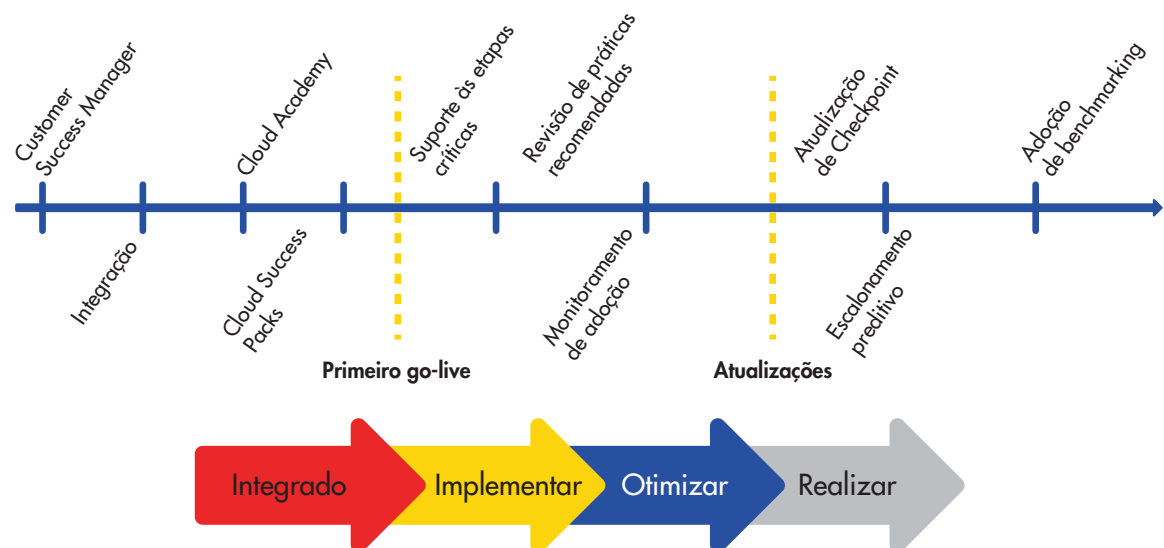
Customer Success Manager

Integração

Cloud Academy

Cloud Success Packs

Suporte às etapas críticas

Primeiro go-live

Revisão de práticas recomendadas

Monitoramento de adoção

Atualização de Checkpoint

Atualizações

Escalonamento preditivo

Adoção de benchmarking

Integrado

Implementar

Otimizar

Realizar